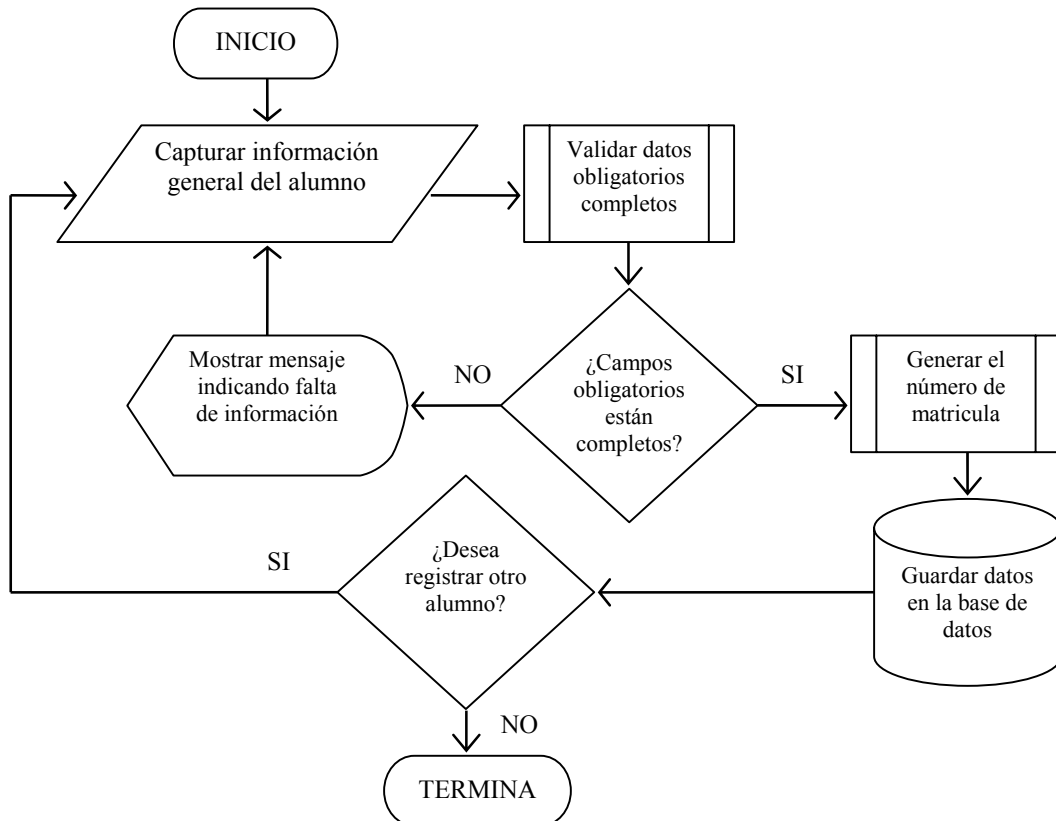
INICIO

Capturar información general del alumno

Validar datos obligatorios completos

Mostrar mensaje indicando falta de información

NO

¿Campos obligatorios están completos?

SI

Generar el número de matricula

SI

¿Desea registrar otro alumno?

Guardar datos en la base de datos

NO

TERMINA